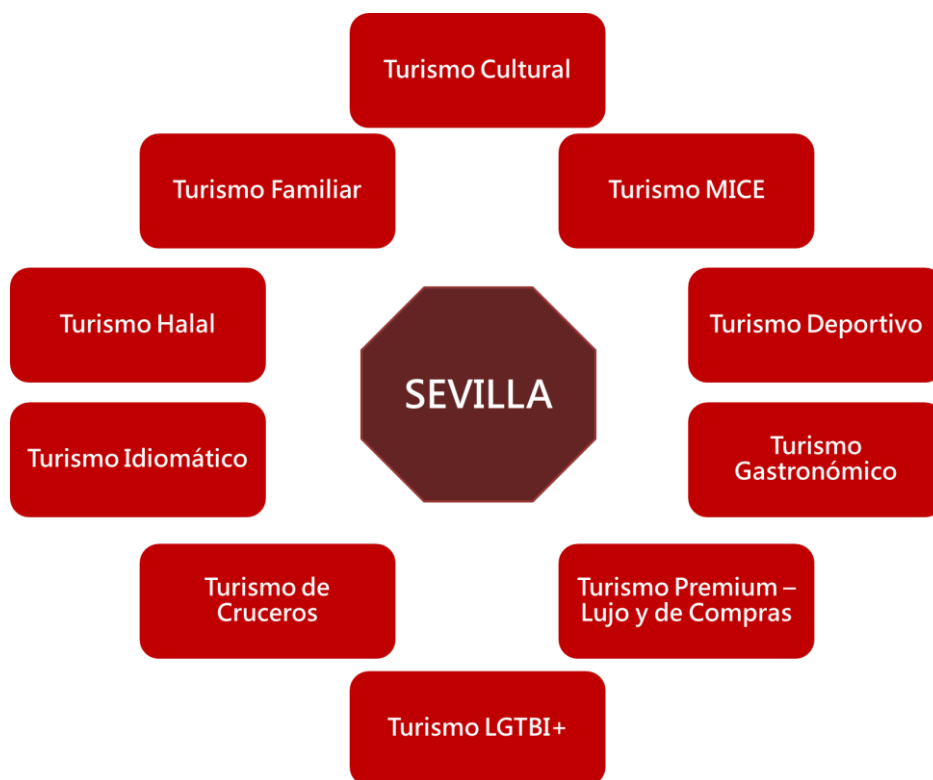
Turismo Cultural

Turismo Familiar

Turismo MICE

Turismo Halal

SEVILLA

Turismo Deportivo

Turismo Idiomático

Turismo Gastronómico

Turismo de Cruceros

Turismo Premium – Lujo y de Compras

Turismo LGTBI+